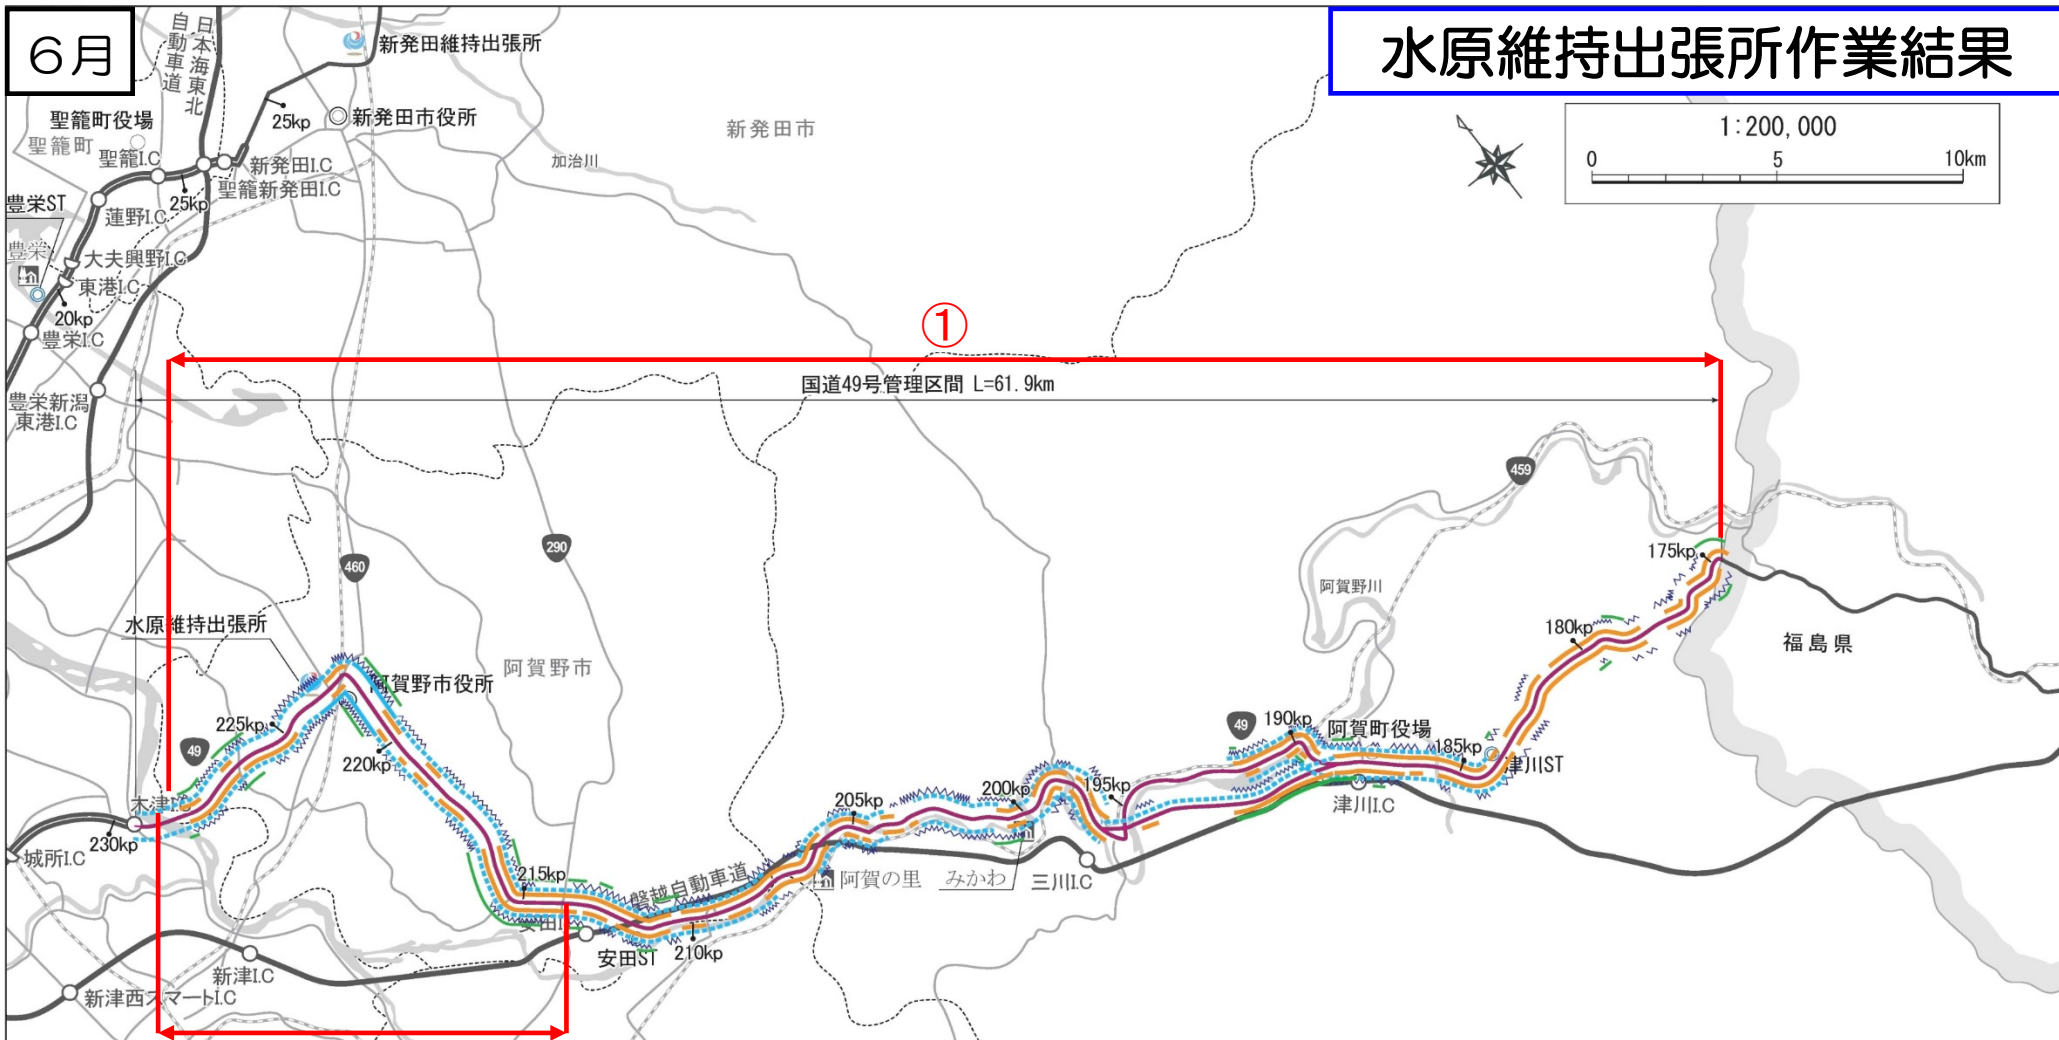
6月

水原維持出張所作業結果

1:200,000
0 5 10km

日本海東北自動車道

新発田維持出張所
新発田市役所
新発田市
加治川
聖籠町役場
聖籠町
聖籠I.C
25kp
新発田I.C
聖籠新発田I.C
25kp
豊栄ST
蓮野I.C
豊栄
大夫興野I.C
東港I.C
20kp
豊栄I.C
豊栄新潟東港I.C

①
国道49号管理区間 L=61.9km

459
290
460
175kp
阿賀野川
180kp
福島県
水原維持出張所
阿賀野市役所
阿賀野市
225kp
49
220kp
49
190kp
阿賀町役場
185kp
津川ST
津川I.C
205kp
200kp
195kp
木津I.C
230kp
城所I.C
215kp
磐越自動車道
阿賀の里
みかわ
三川I.C
安田I.C
安田ST
210kp
新津I.C
新津西スマートI.C